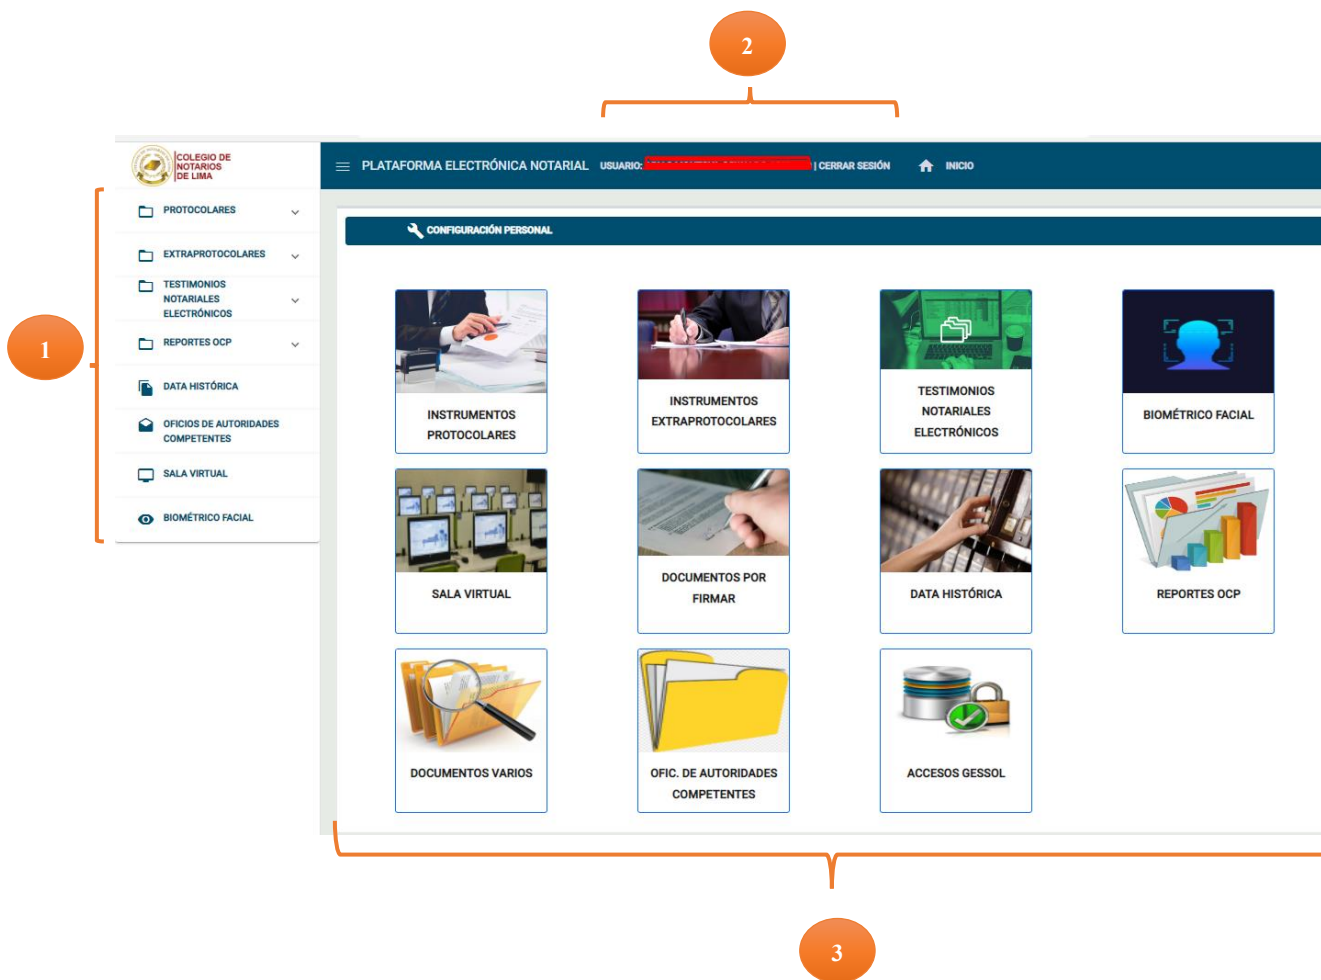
2

COLEGIO DE NOTARIOS DE LIMA

PLATAFORMA ELECTRÓNICA NOTARIAL USUARIO: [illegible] | CERRAR SESIÓN INICIO

PROTOCOLARES

EXTRAPROTOCOLARES

TESTIMONIOS NOTARIALES ELECTRÓNICOS

REPORTES OCP

DATA HISTÓRICA

OFICIOS DE AUTORIDADES COMPETENTES

SALA VIRTUAL

BIOMÉTRICO FACIAL

1

CONFIGURACIÓN PERSONAL

INSTRUMENTOS PROTOCOLARES

INSTRUMENTOS EXTRAPROTOCOLARES

TESTIMONIOS NOTARIALES ELECTRÓNICOS

BIOMÉTRICO FACIAL

SALA VIRTUAL

DOCUMENTOS POR FIRMAR

DATA HISTÓRICA

REPORTES OCP

DOCUMENTOS VARIOS

OFIC. DE AUTORIDADES COMPETENTES

ACCESOS GESSOL

3